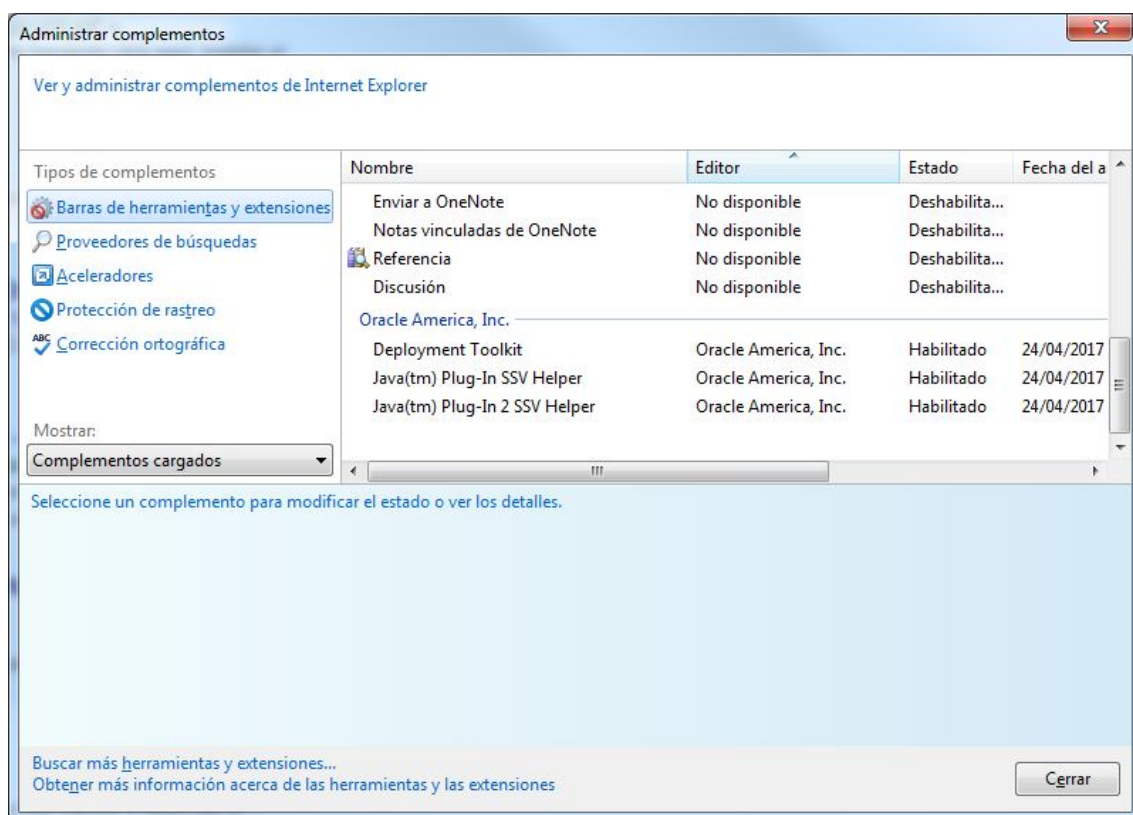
Administrar complementos

Ver y administrar complementos de Internet Explorer

Tipos de complementos

Barras de herramientas y extensiones

Proveedores de búsquedas

Aceleradores

Protección de rastreo

Corrección ortográfica

Mostrar:

Complementos cargados

| Nombre | Editor | Estado | Fecha del a |
|---|---|---|---|
| Enviar a OneNote | No disponible | Deshabilita... | |
| Notas vinculadas de OneNote | No disponible | Deshabilita... | |
| Referencia | No disponible | Deshabilita... | |
| Discusión | No disponible | Deshabilita... | |
| Oracle America, Inc. | | | |
| Deployment Toolkit | Oracle America, Inc. | Habilitado | 24/04/2017 |
| Java(tm) Plug-In SSV Helper | Oracle America, Inc. | Habilitado | 24/04/2017 |
| Java(tm) Plug-In 2 SSV Helper | Oracle America, Inc. | Habilitado | 24/04/2017 |

Seleccione un complemento para modificar el estado o ver los detalles.

Buscar más herramientas y extensiones...
Obtener más información acerca de las herramientas y las extensiones

Cerrar